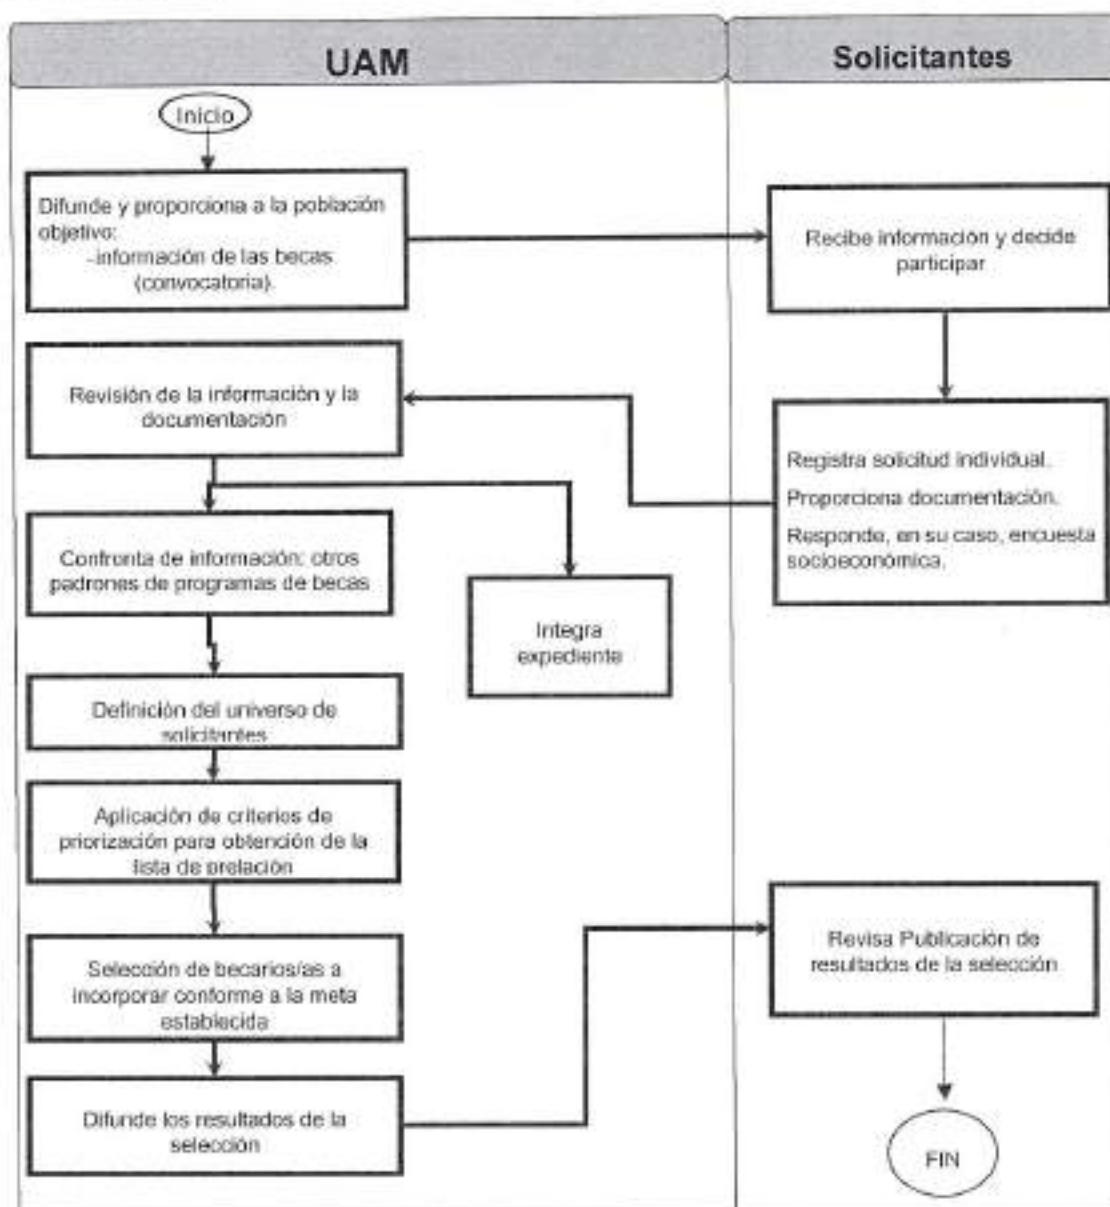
UAM

Solicitantes

Inicio

Difunde y proporciona a la población objetivo:
-información de las becas (convocatoria).

Recibe información y decide participar

Revisión de la información y la documentación

Registra solicitud individual.
Proporciona documentación.
Responde, en su caso, encuesta socioeconómica.

Confronta de información: otros padrones de programas de becas

Integra expediente

Definición del universo de solicitantes

Aplicación de criterios de priorización para obtención de la lista de prelación

Revisa Publicación de resultados de la selección

Selección de becarios/as a incorporar conforme a la meta establecida

Difunde los resultados de la selección

FIN